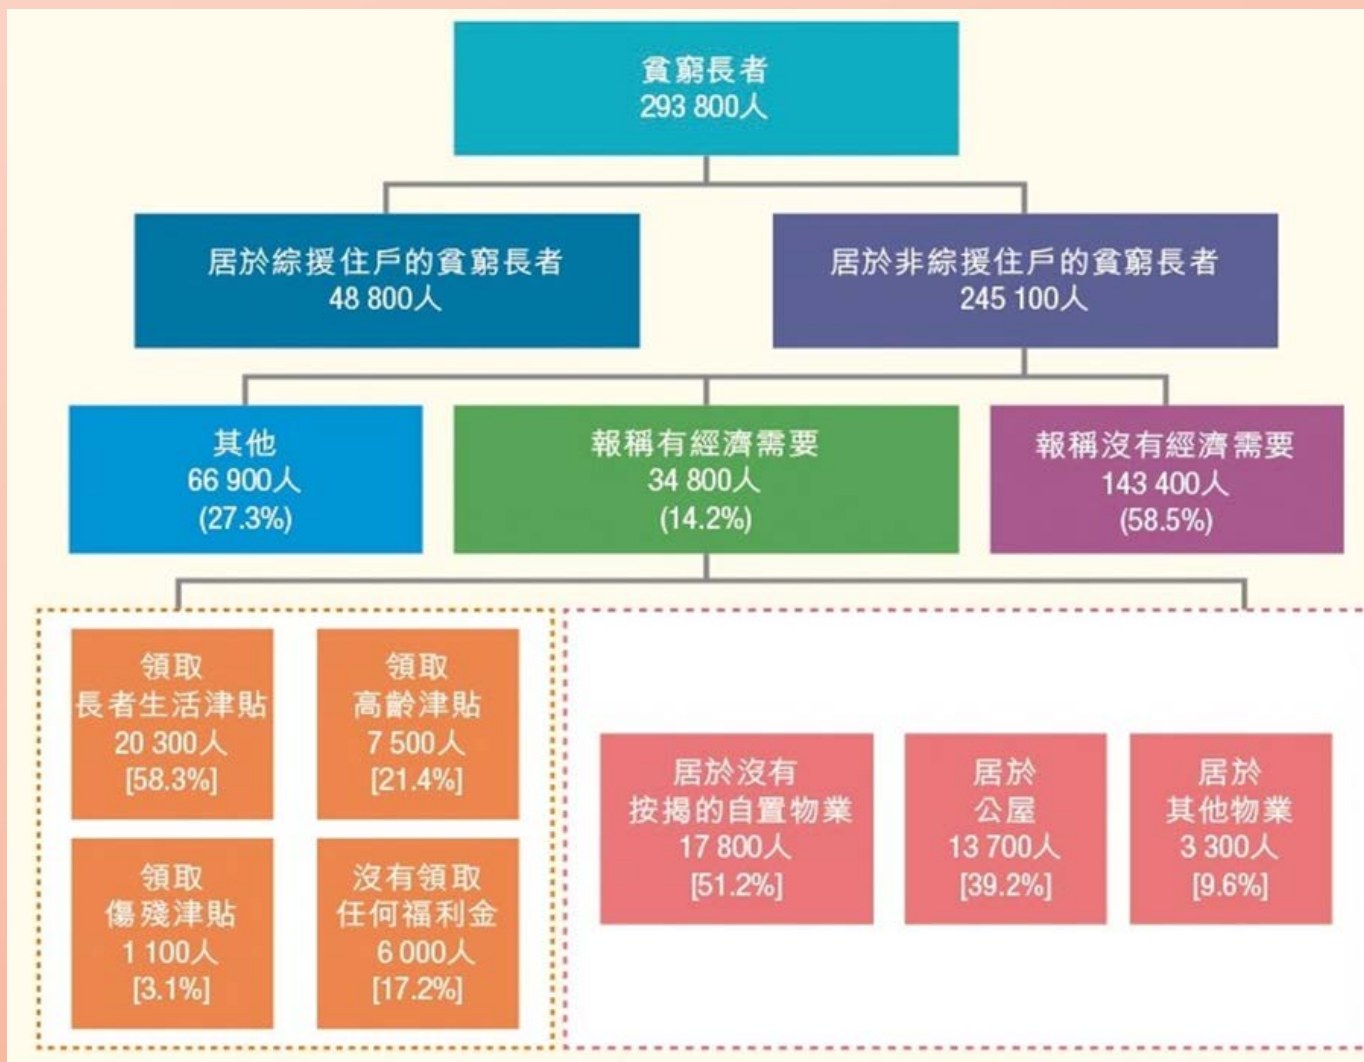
貧窮長者
293 800人

居於綜援住戶的貧窮長者
48 800人

居於非綜援住戶的貧窮長者
245 100人

其他
66 900人
(27.3%)

報稱有經濟需要
34 800人
(14.2%)

報稱沒有經濟需要
143 400人
(58.5%)

領取
長者生活津貼
20 300人
[58.3%]

領取
高齡津貼
7 500人
[21.4%]

領取
傷殘津貼
1 100人
[3.1%]

沒有領取
任何福利金
6 000人
[17.2%]

居於沒有
按揭的自置物業
17 800人
[51.2%]

居於
公屋
13 700人
[39.2%]

居於
其他物業
3 300人
[9.6%]